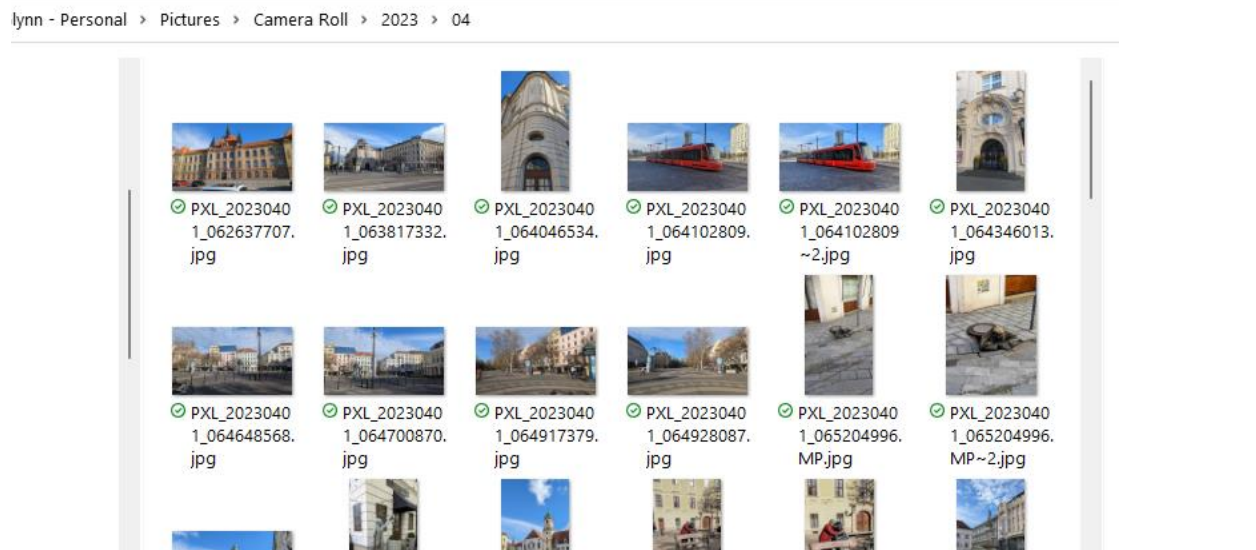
lynn - Personal › Pictures › Camera Roll › 2023 › 04

PXL_20230401_062637707.jpg

PXL_20230401_063817332.jpg

PXL_20230401_064046534.jpg

PXL_20230401_064102809.jpg

PXL_20230401_064102809~2.jpg

PXL_20230401_064346013.jpg

PXL_20230401_064648568.jpg

PXL_20230401_064700870.jpg

PXL_20230401_064917379.jpg

PXL_20230401_064928087.jpg

PXL_20230401_065204996.MP.jpg

PXL_20230401_065204996.MP~2.jpg